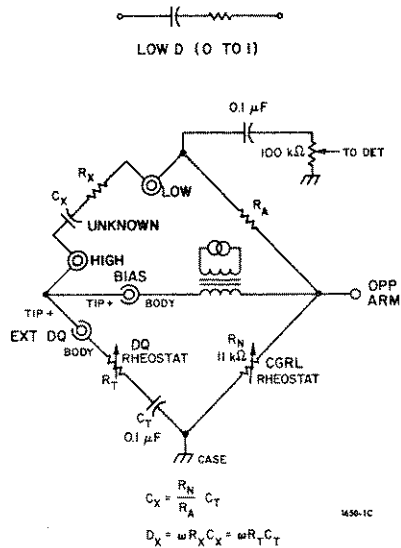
LOW D (0 TO 1)

0.1 $\mu F$

100 k$\Omega$

TO DET

$R_X$

$C_X$

LOW

UNKNOWN

$R_A$

HIGH

BIAS

TIP +

BODY

OPP ARM

TIP +

EXT DQ

BODY

DQ RHEOSTAT

$R_T$

$R_N$

11 k$\Omega$

CGRL RHEOSTAT

$C_T$

0.1 $\mu F$

CASE

$C_X = \frac{R_N}{R_A} C_T$

1650-1C

$D_X = \omega R_X C_X = \omega R_T C_T$